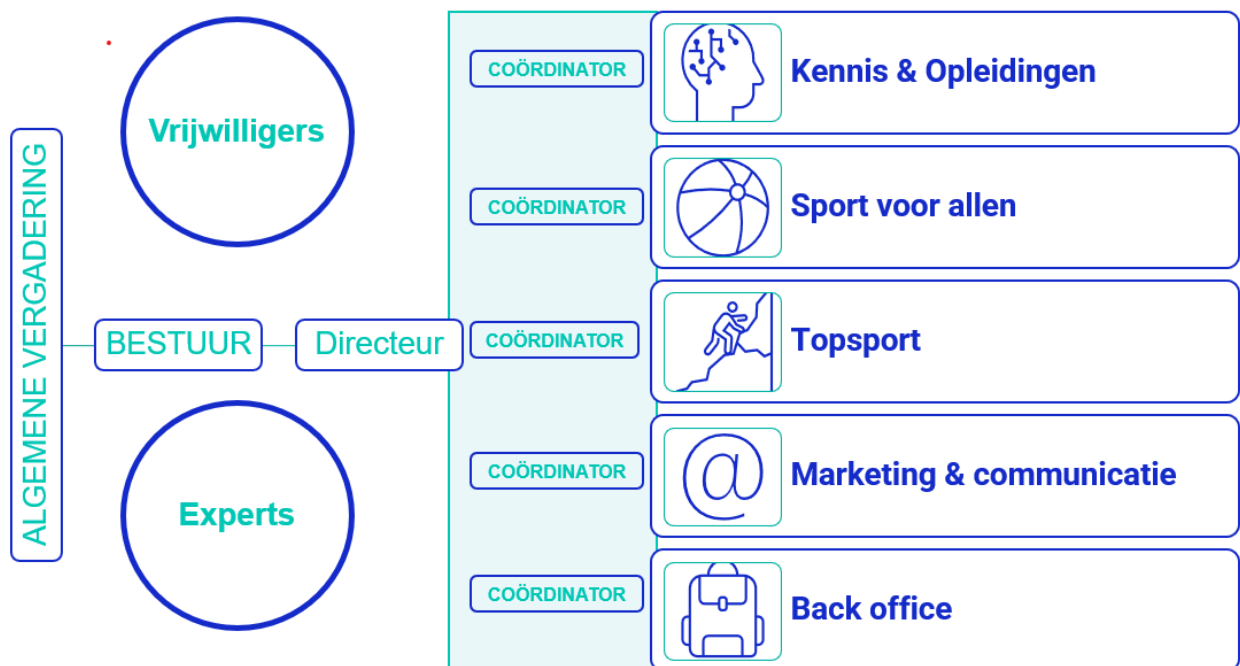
ALGEMENE VERGADERING

Vrijwilligers

BESTUUR

Directeur

Experts

COÖRDINATOR

Kennis & Opleidingen

COÖRDINATOR

Sport voor allen

COÖRDINATOR

Topsport

COÖRDINATOR

Marketing & communicatie

COÖRDINATOR

Back office